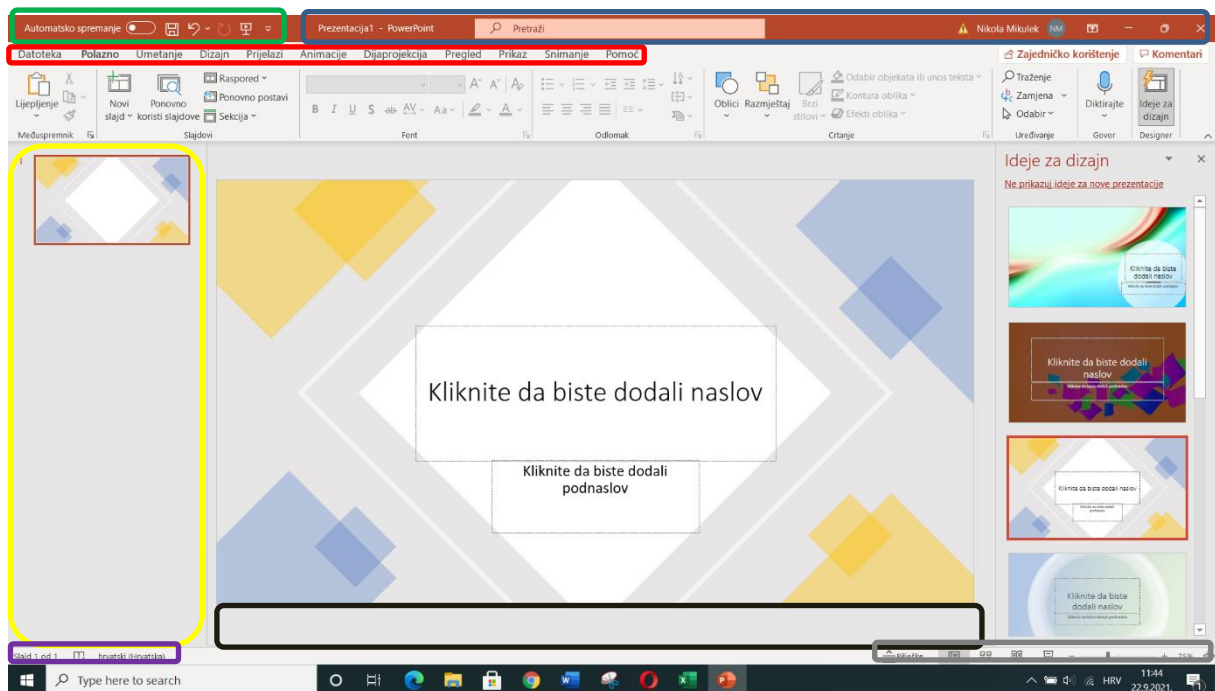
Automatsko spremanje

Prezentacija1 - PowerPoint

Pretraži

Nikola Mikulek NM

Datoteka Polazno Umetanje Dizajn Prijelazi Animacije Dijaprojekcija Pregled Prikaz Snimanje Pomoć

Zajedničko korištenje Komentari

Lijepljenje

Međuspremnik

Novi slajd

Ponovno koristi slajdove

Raspored

Ponovno postavi

Sekcija

Slajdovi

B I U S ab AV Aa A

Font

Odlomak

Oblici Razmještaj Brzi stilovi

Odabir objekata ili unos teksta

Kontura oblika

Efekti oblika

Crtanje

Traženje

Zamjena

Odabir

Uređivanje

Diktiraje

Govor

Ideje za dizajn

Designer

1

Kliknite da biste dodali naslov

Kliknite da biste dodali podnaslov

Ideje za dizajn

Ne prikazuj ideje za nove prezentacije

Kliknite da biste dodali naslov

Kliknite da biste dodali naslov

Kliknite da biste dodali naslov

Kliknite da biste dodali naslov

Slajd 1 od 1 hrvatski (Hrvatska)

Bilješke

75%

Type here to search

HRV 11:44 22.9.2021.